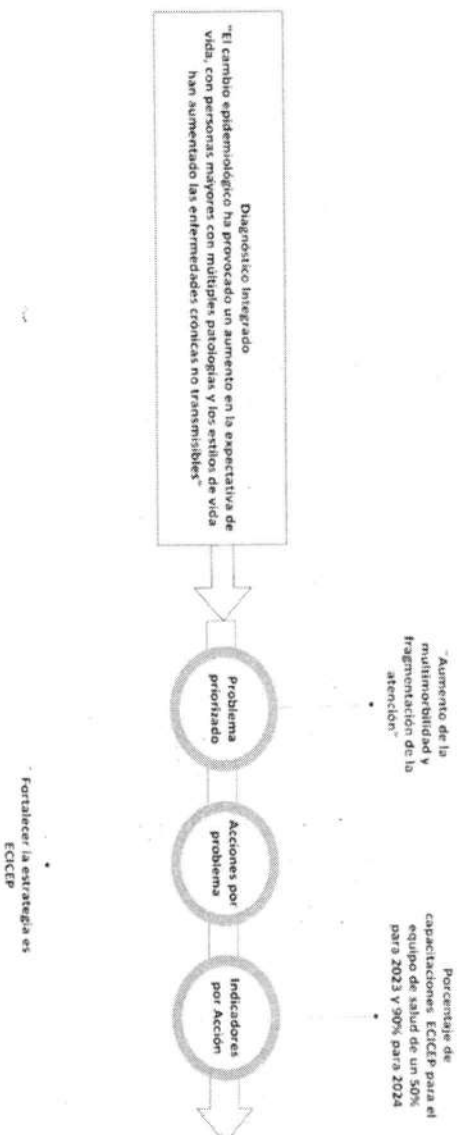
Diagnóstico Integrado
"El cambio epidemiológico ha provocado un aumento en la expectativa de vida, con personas mayores con múltiples patologías y los estilos de vida han aumentado las enfermedades crónicas no transmisibles"

Problema priorizado

"Aumento de la multimorbilidad y fragmentación de la atención"

Acciones por problema

"Fortalecer la estrategia es ECICEP

Indicadores por Acción

Porcentaje de capacitaciones ECICEP para el equipo de salud de un 50% para 2023 y 90% para 2024